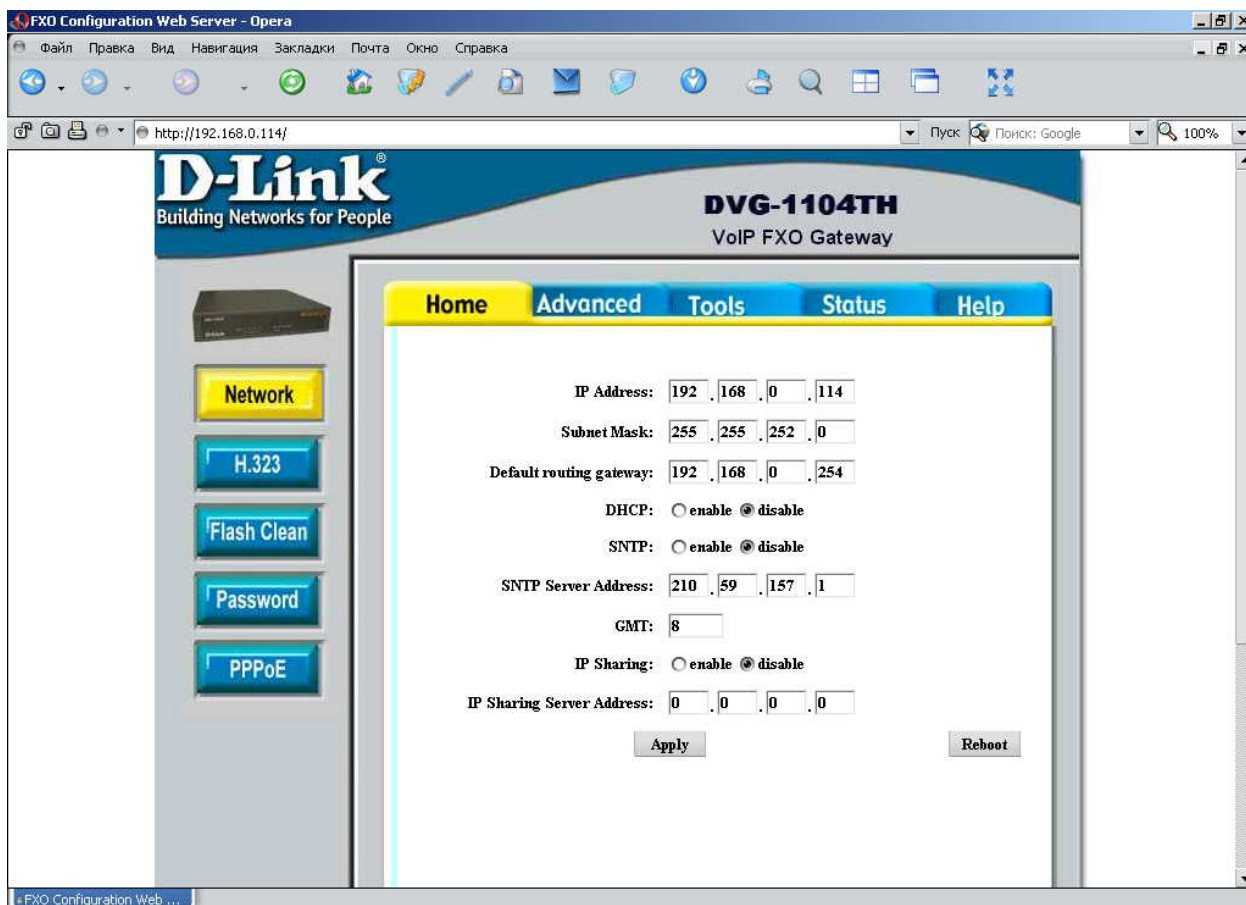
FXO Configuration Web Server - Opera

Файл Правка Вид Навигация Закладки Почта Окно Справка

http://192.168.0.114/

Пуск Поиск: Google

100%

D-Link®
Building Networks for People

DVG-1104TH
VoIP FXO Gateway

Home Advanced Tools Status Help

Network
H.323
Flash Clean
Password
PPPoE

IP Address: 192 . 168 . 0 . 114

Subnet Mask: 255 . 255 . 252 . 0

Default routing gateway: 192 . 168 . 0 . 254

DHCP: enable disable

SNTP: enable disable

SNTP Server Address: 210 . 59 . 157 . 1

GMT: 8

IP Sharing: enable disable

IP Sharing Server Address: 0 . 0 . 0 . 0

Apply

Reboot

FXO Configuration Web ...